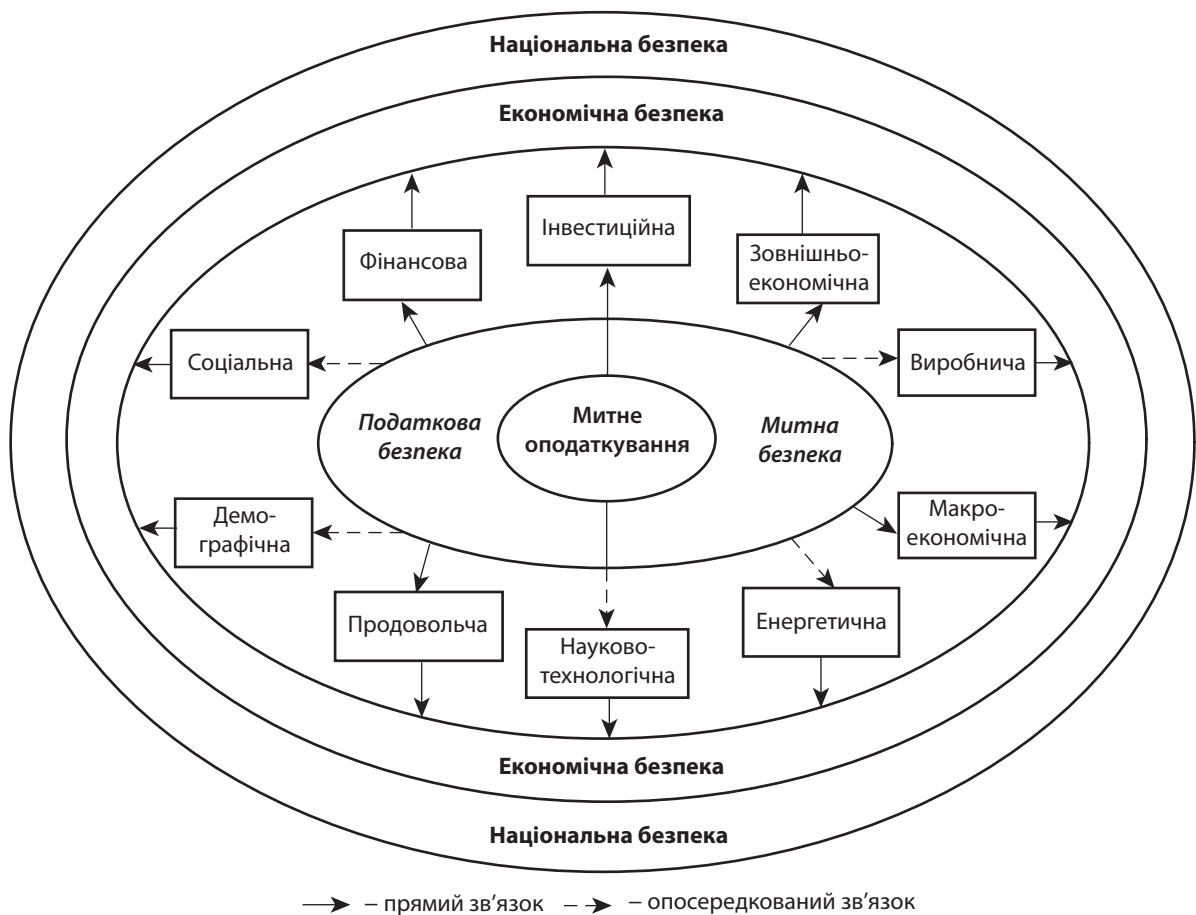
Національна безпека

Економічна безпека

Інвестиційна

Фінансова

Зовнішньоекономічна

Соціальна

Виробнича

Податкова безпека

Митне оподаткування

Митна безпека

Демографічна

Макроекономічна

Продовольча

Енергетична

Науково-технологічна

Економічна безпека

Національна безпека

– прямий зв'язок – опосередкований зв'язок